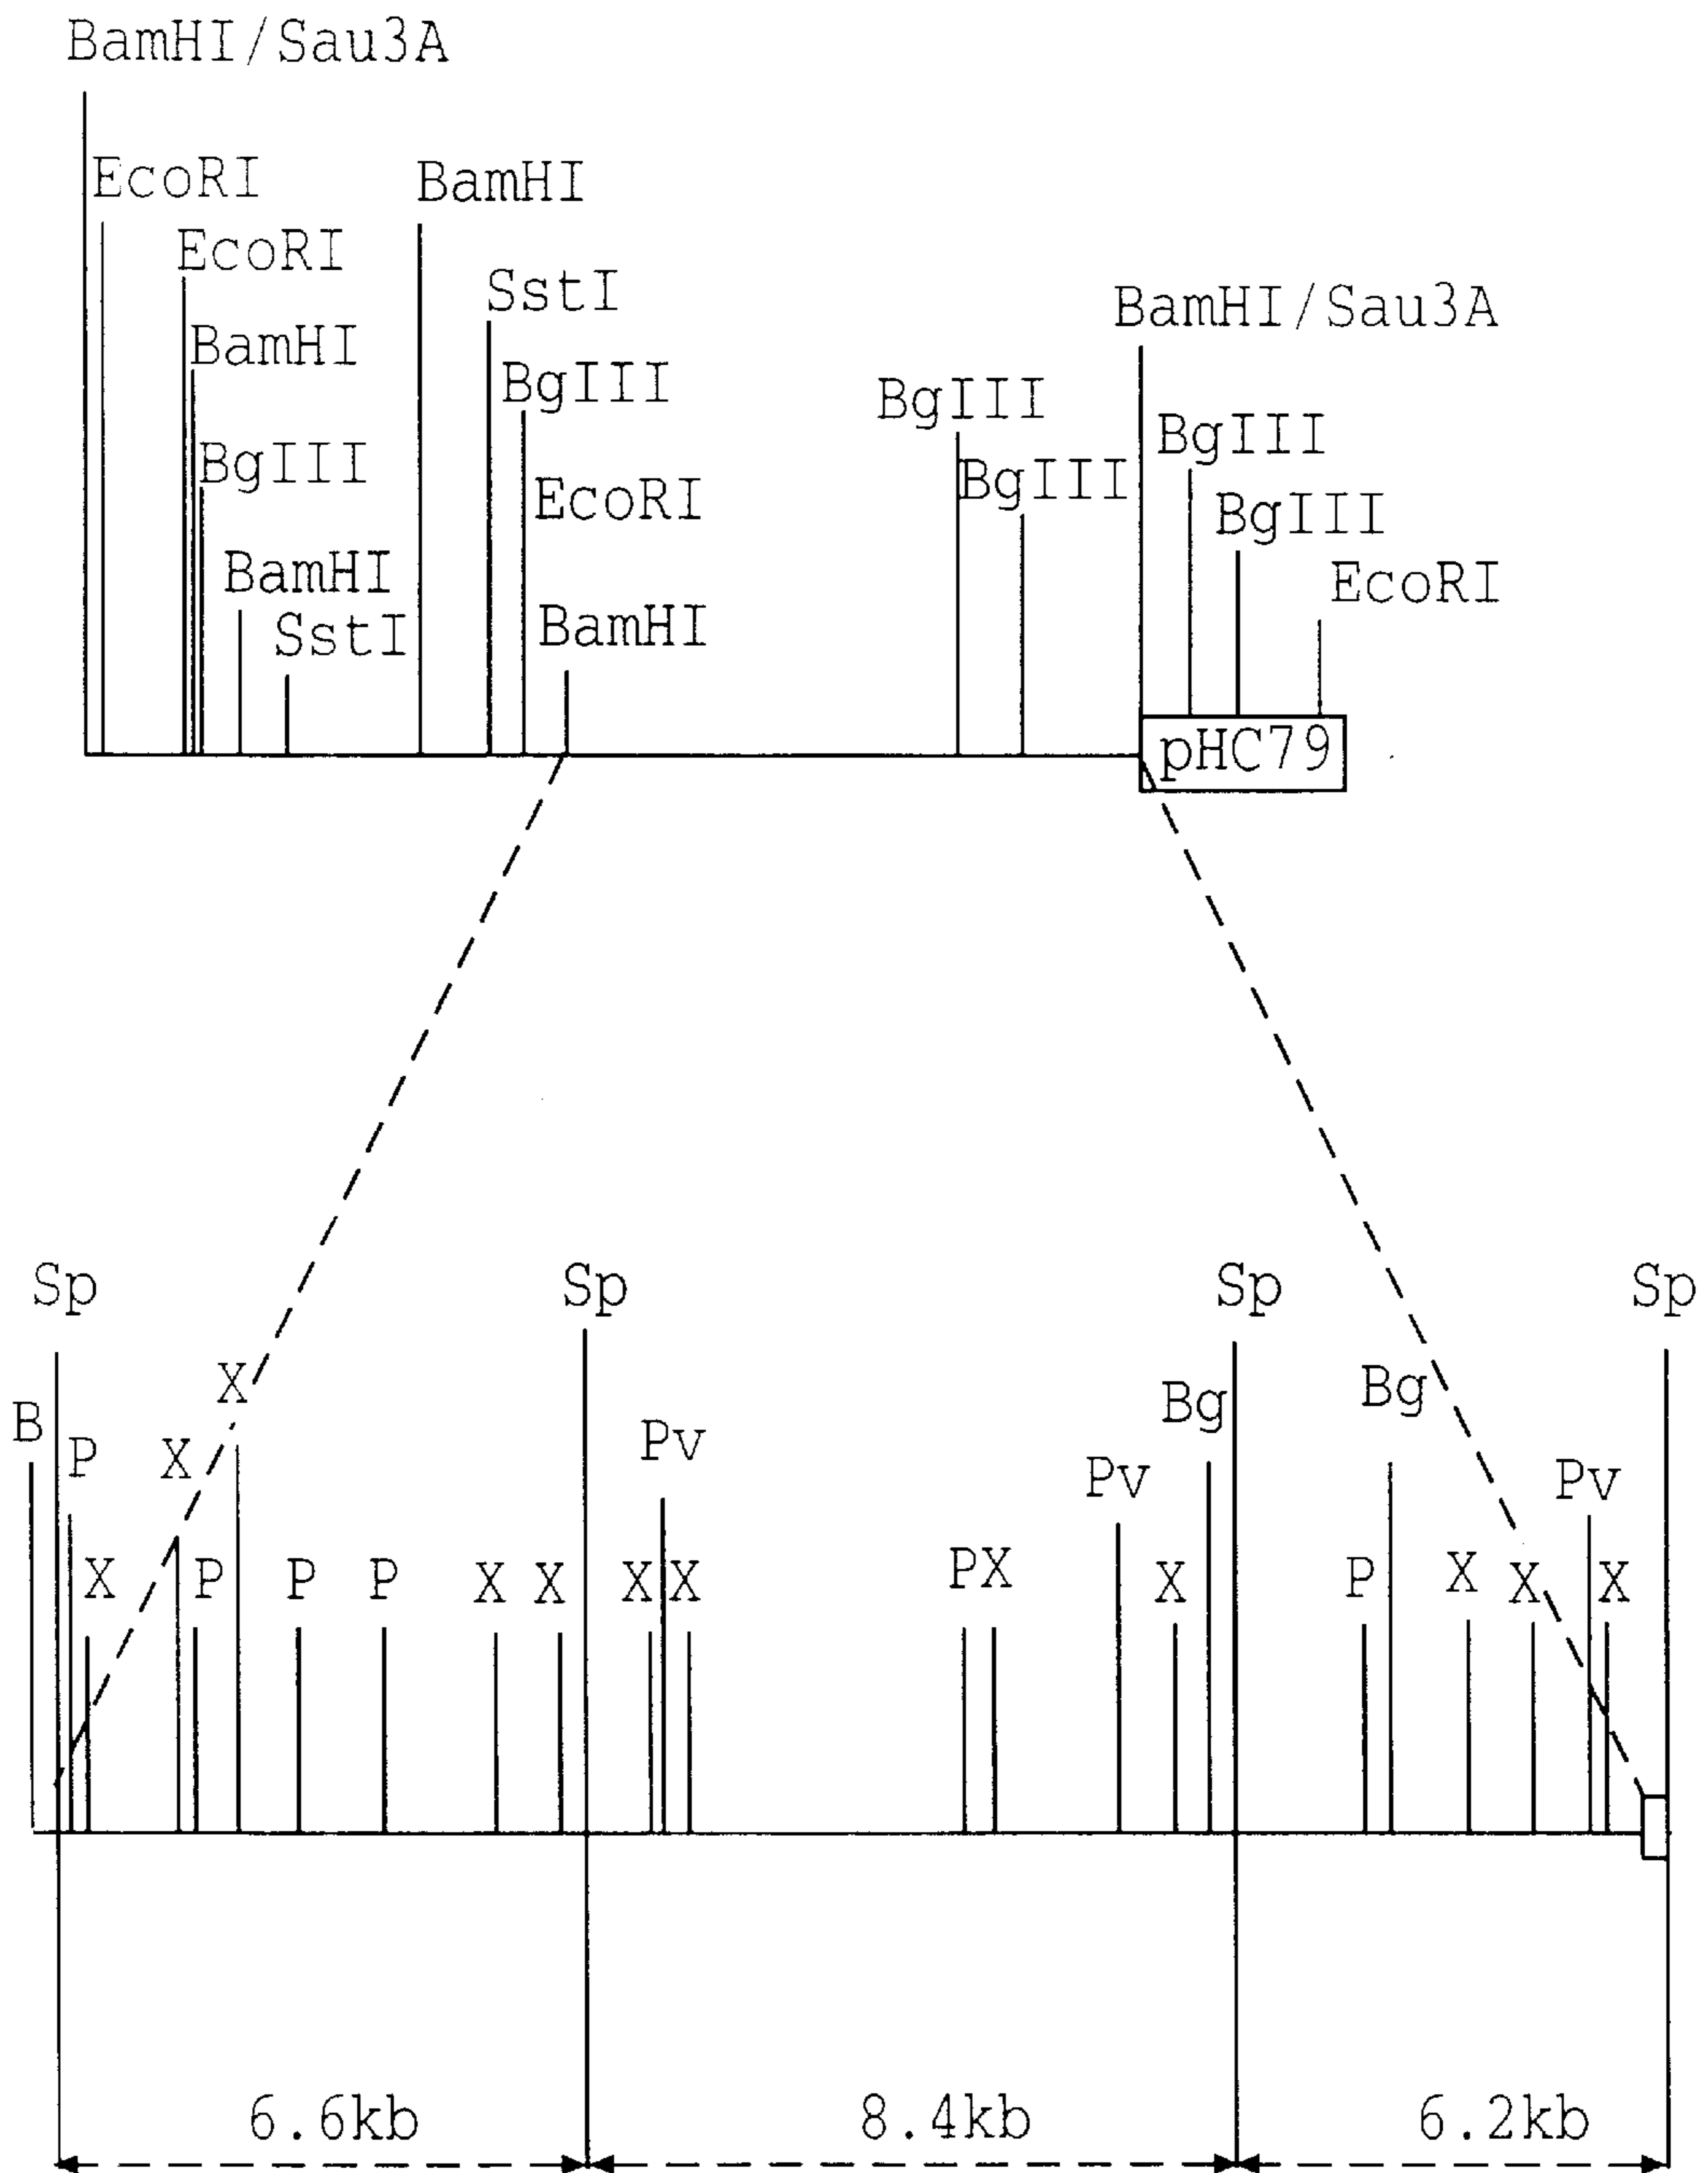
BamHI/Sau3A
EcoRI
EcoRI
BamHI
BgIII
BamHI
SstI
BamHI
SstI
BgIII
EcoRI
BamHI
BgIII
BgIII
BamHI/Sau3A
BgIII
BgIII
EcoRI
pHC79

Sp
B
P
X
X
X
P
P
P
X
X
Sp
X
X
Pv
PX
Pv
X
Bg
Sp
P
Bg
X
X
Pv
X
Sp

6.6kb
8.4kb
6.2kb